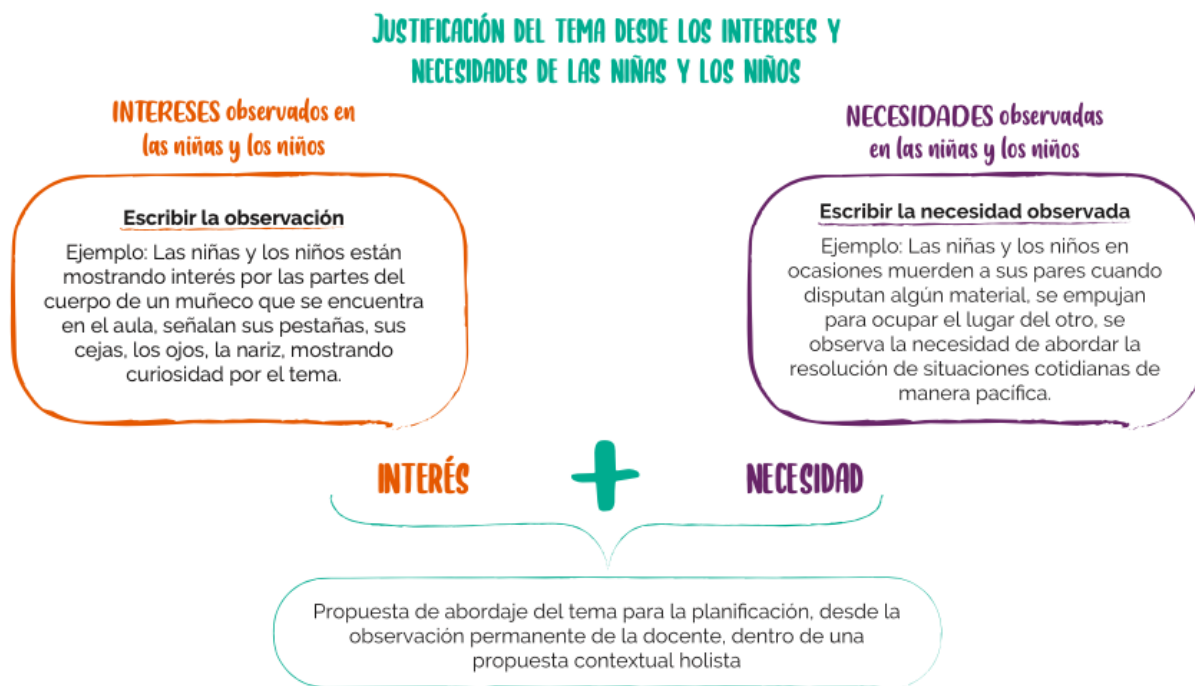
JUSTIFICACIÓN DEL TEMA DESDE LOS INTERESES Y NECESIDADES DE LAS NIÑAS Y LOS NIÑOS

INTERESES observados en las niñas y los niños

Escribir la observación

Ejemplo: Las niñas y los niños están mostrando interés por las partes del cuerpo de un muñeco que se encuentra en el aula, señalan sus pestañas, sus cejas, los ojos, la nariz, mostrando curiosidad por el tema.

NECESIDADES observadas en las niñas y los niños

Escribir la necesidad observada

Ejemplo: Las niñas y los niños en ocasiones muerden a sus pares cuando disputan algún material, se empujan para ocupar el lugar del otro, se observa la necesidad de abordar la resolución de situaciones cotidianas de manera pacífica.

INTERÉS + NECESIDAD

Propuesta de abordaje del tema para la planificación, desde la observación permanente de la docente, dentro de una propuesta contextual holista